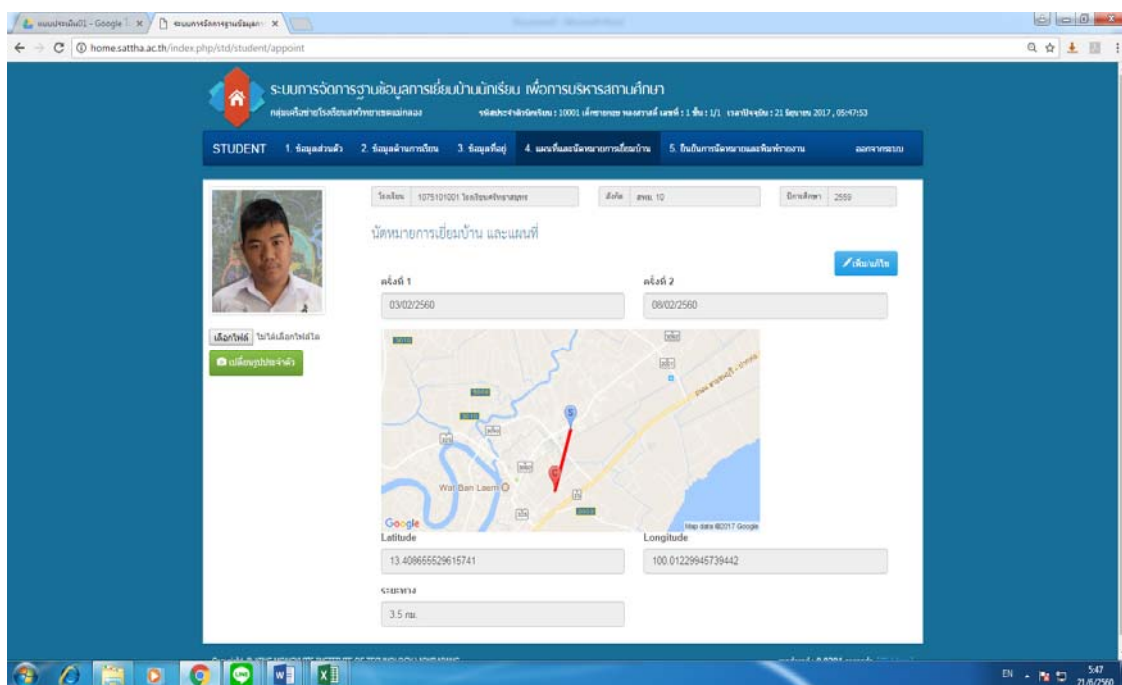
แบบประเมิน01 - Google ×
ระบบการจัดการฐานข้อมูล ×

home.sattha.ac.th/index.php/std/student/appoint

ระบบการจัดการฐานข้อมูลการเยี่ยมบ้านนักเรียน เพื่อการบริหารสถานศึกษา
กลุ่มเครือข่ายโรงเรียนสาธิตวิทยาเขตแม่กลอง

STUDENT 1. ข้อมูลส่วนตัว 2. ข้อมูลด้านการเรียน 3. ข้อมูลที่อยู่ 4. แผนที่และนัดหมายการเยี่ยมบ้าน 5. บันทึกการนัดหมายและพิมพ์รายงาน ออกจากระบบ

เลือกไฟล์ ไม่ได้เลือกไฟล์ใด
เปลี่ยนรูปประจำตัว

โรงเรียน 1075101001 โรงเรียนศรัทธาสมุทร
สังกัด สพม. 10
ปีการศึกษา 2559

นัดหมายการเยี่ยมบ้าน และแผนที่

เพิ่ม/แก้ไข

ครั้งที่ 1
03/02/2560
ครั้งที่ 2
08/02/2560

Wat Ban Laem
Google
Map data ©2017 Google

Latitude
13.408665529615741
Longitude
100.01229945739442

ระยะทาง
3.5 กม.

EN 5:47 21/6/2560